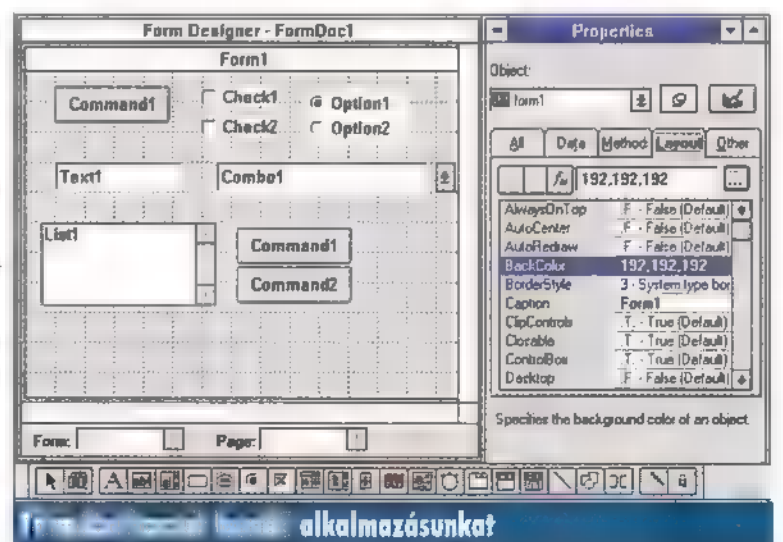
Form Designer - FormDoc1

Form1

Command1

Check1

Check2

Option1

Option2

Text1

Combo1

List1

Command1

Command2

Form:

Page:

Properties

Object:

form1

All

Data

Method

Layout

Other

192,192,192

| | |
|---|---|
| AlwaysOnTop | .F. - False (Default) |
| AutoCenter | .F. - False (Default) |
| AutoRedraw | .F. - False (Default) |
| BackColor | 192,192,192 |
| BorderStyle | 3 - System type bor |
| Caption | Form1 |
| ClipControls | .T. - True (Default) |
| Closable | .T. - True (Default) |
| ControlBox | .T. - True (Default) |
| Desktop | .F. - False (Default) |

Specifies the background color of an object.

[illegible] alkalmazásunkat